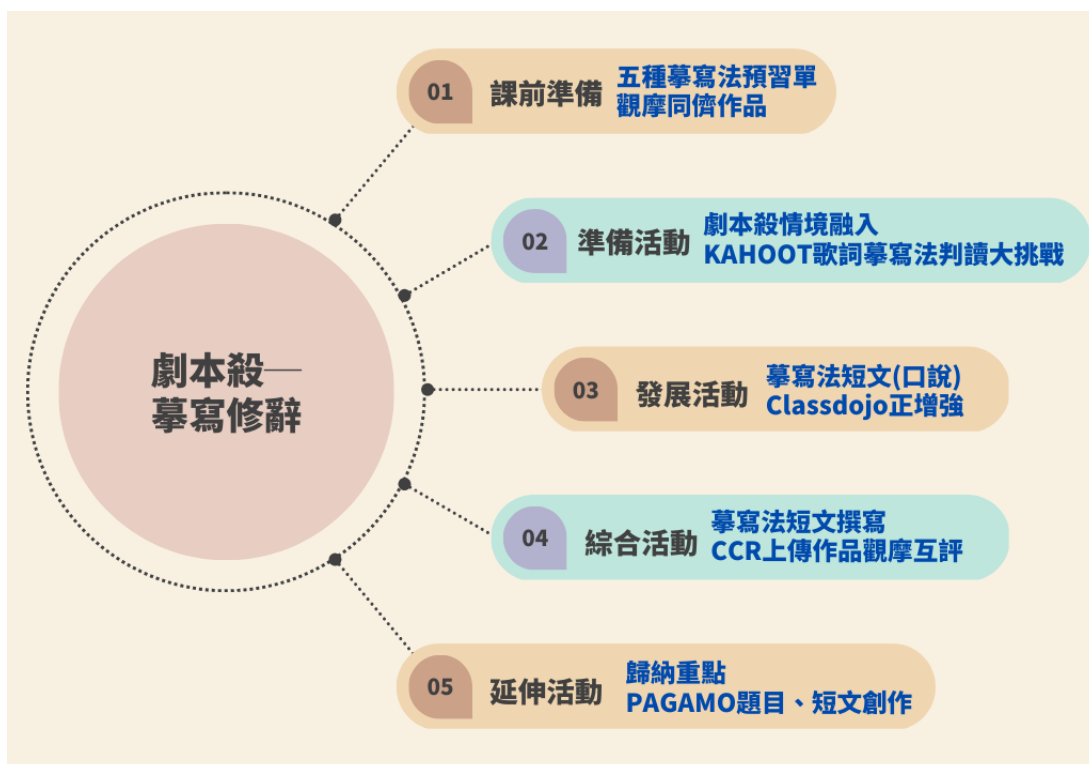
劇本殺—
摹寫修辭

01 課前準備 五種摹寫法預習單
觀摩同儕作品

02 準備活動 劇本殺情境融入
KAHOOT歌詞摹寫法判讀大挑戰

03 發展活動 摹寫法短文(口說)
Classdojo正增強

04 綜合活動 摹寫法短文撰寫
CCR上傳作品觀摩互評

05 延伸活動 歸納重點
PAGAMO題目、短文創作